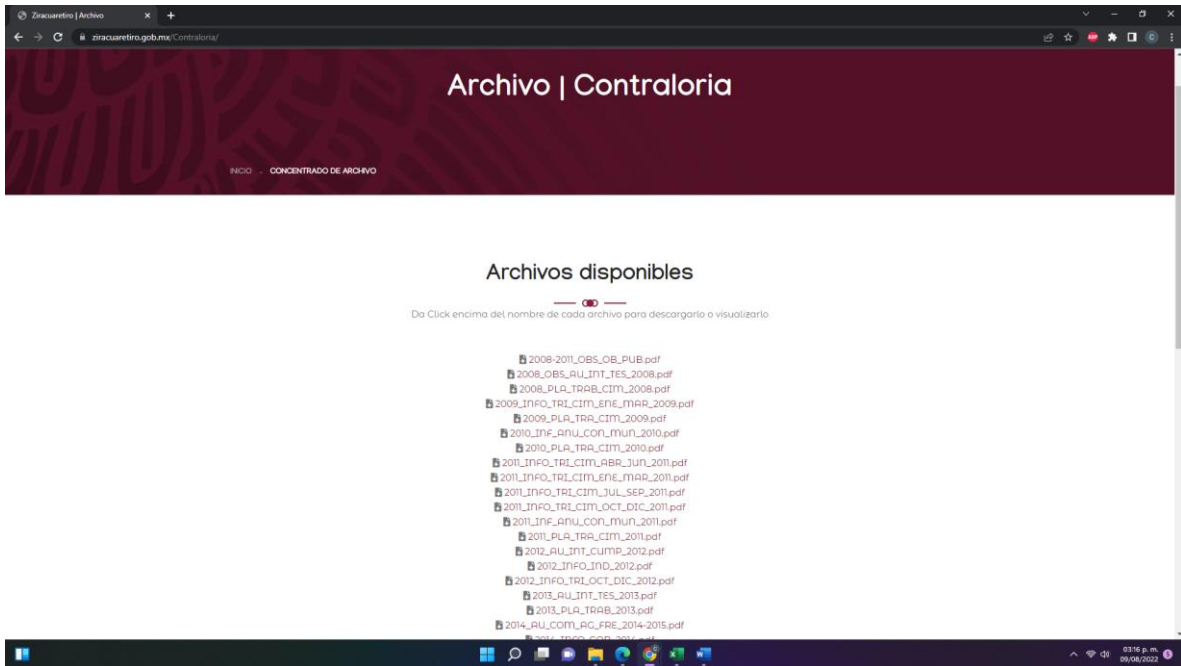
Ziracuaretiro | Archivo

ziracuaretiro.gob.mx/Contraloria/

Archivo | Contraloria

INICIO . CONCENTRADO DE ARCHIVO

Archivos disponibles

Da Click encima del nombre de cada archivo para descargarlo o visualizarlo

2008-2011_OBS_OB_PUB.pdf
2008_OBS_AU_INT_TES_2008.pdf
2008_PLA_TRAB_CIM_2008.pdf
2009_INFO_TRI_CIM_ENE_MAR_2009.pdf
2009_PLA_TRA_CIM_2009.pdf
2010_INF_ANU_CON_MUN_2010.pdf
2010_PLA_TRA_CIM_2010.pdf
2011_INFO_TRI_CIM_ABR_JUN_2011.pdf
2011_INFO_TRI_CIM_ENE_MAR_2011.pdf
2011_INFO_TRI_CIM_JUL_SEP_2011.pdf
2011_INFO_TRI_CIM_OCT_DIC_2011.pdf
2011_INF_ANU_CON_MUN_2011.pdf
2011_PLA_TRA_CIM_2011.pdf
2012_AU_INT_CUMP_2012.pdf
2012_INFO_IND_2012.pdf
2012_INFO_TRI_OCT_DIC_2012.pdf
2013_AU_INT_TES_2013.pdf
2013_PLA_TRAB_2013.pdf
2014_AU_COM_AG_FRE_2014-2015.pdf
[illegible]

03:16 p. m.
09/08/2022